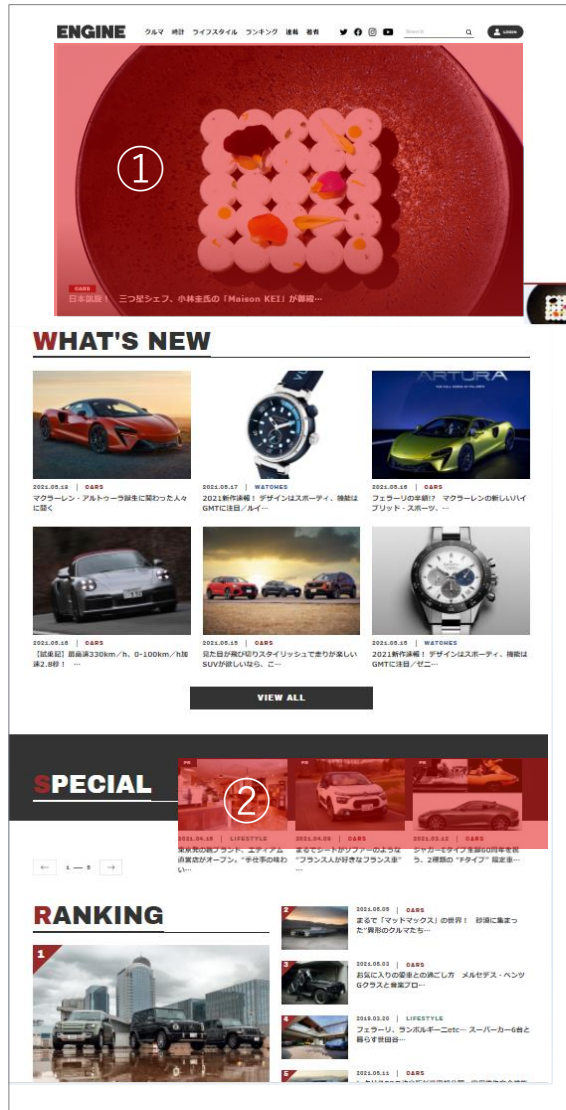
ENGINE クルマ 時計 ライフスタイル ランキング 連載 著者 Search LOGIN

①

CARS
日本初展！ 三つ星シェフ、小林圭氏の「Maison KEI」が御殿…

WHAT'S NEW

2021.05.18 | CARS
マクラーレン・アルトゥーラ誕生に関わった人々に聞く

2021.05.17 | WATCHES
2021新作速報！ デザインはスポーティ、機能はGMTに注目／ルイ…

2021.05.16 | CARS
フェラーリの牙城!? マクラーレンの新しいハイブリッド・スポーツ…

2021.05.16 | CARS
【試乗記】最高速330km／h、0-100km／h加速2.8秒！ …

2021.05.15 | CARS
見た目が飛び切りスタイリッシュで走りが楽しいSUVが欲しいなら、こ…

2021.05.15 | WATCHES
2021新作速報！ デザインはスポーティ、機能はGMTに注目／ゼニ…

VIEW ALL

SPECIAL

②

PR PR PR

2021.04.16 | LIFESTYLE
東京発の靴ブランド、エテイアム直営店がオープン。"手仕事の味わい…

2021.04.06 | CARS
まるでシートがソファーのような"フランス人が好きなフランス車"…

2021.03.12 | CARS
ジャガーEタイプ生誕60周年を祝う、2種類の"Fタイプ"限定車…

1 — 8

RANKING

1

2
2021.05.05 | CARS
まるで「マッドマックス」の世界！ 砂漠に集まった"異形のクルマたち…

3
2021.05.03 | CARS
お気に入りの愛車との過ごし方 メルセデス・ベンツGクラスと食楽フロ…

4
2018.03.20 | LIFESTYLE
フェラーリ、ランボルギーニetc… スーパーカー6台と暮らす世田谷…

5
2021.05.11 | CARS
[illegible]